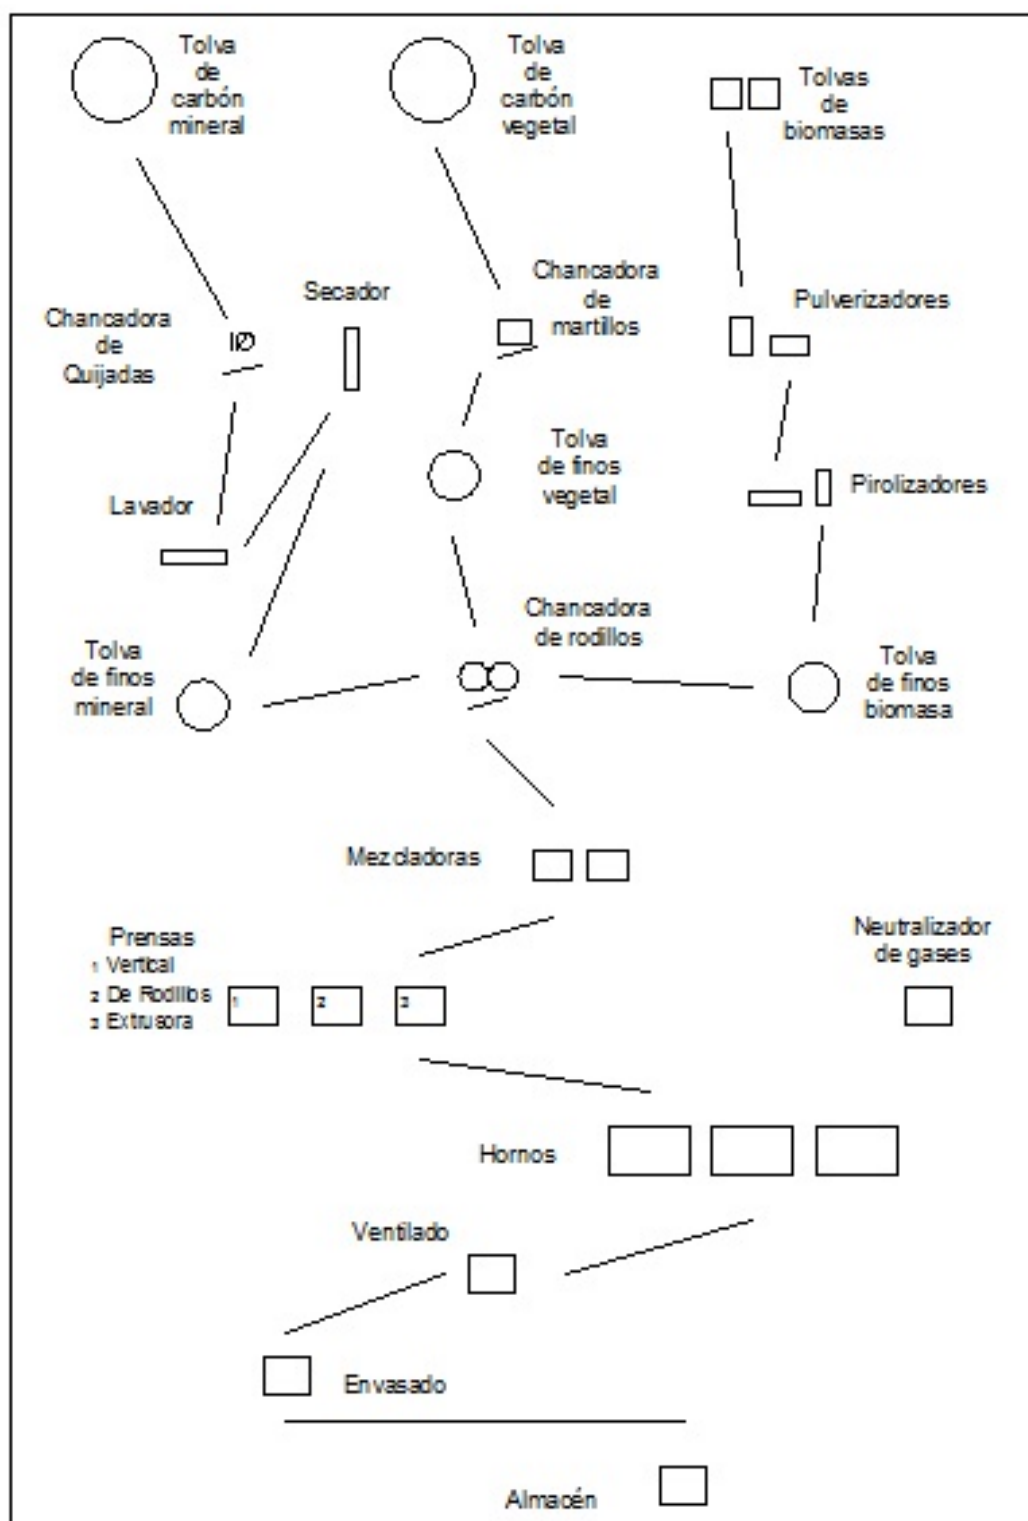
Tolva de carbón mineral

Tolva de carbón vegetal

Tolvas de biomasas

Chancadora de Quijadas

IØ

Secador

Chancadora de martillos

Pulverizadores

Tolva de finos vegetal

Pirolizadores

Lavador

Chancadora de rodillos

Tolva de finos mineral

Tolva de finos biomasa

Mezcladoras

Prensas
1 Vertical
2 De Rodillos
3 Extrusora

1

2

3

Neutralizador de gases

Hornos

Ventilado

Envasado

Almacén